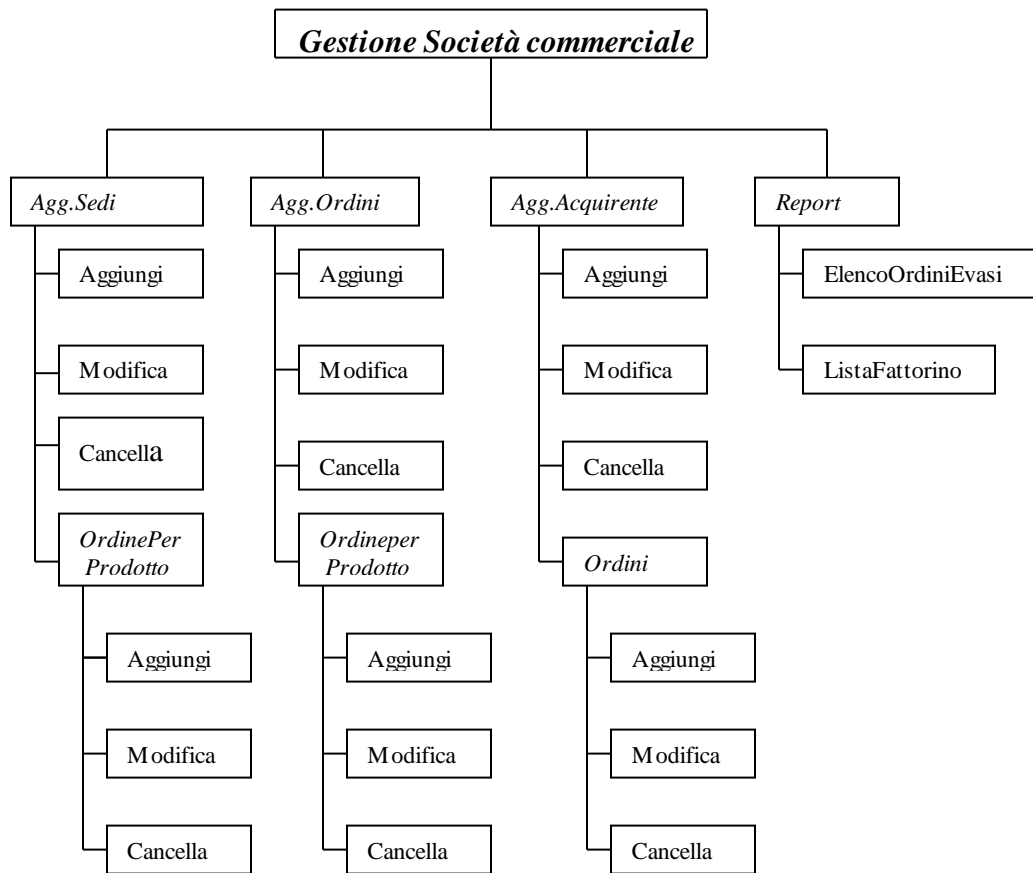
Gestione Società commerciale

Agg.Sedi

Aggiungi

Modifica

Cancella

OrdinePer Prodotto

Aggiungi

Modifica

Cancella

Agg.Ordini

Aggiungi

Modifica

Cancella

Ordineper Prodotto

Aggiungi

Modifica

Cancella

Agg.Acquirente

Aggiungi

Modifica

Cancella

Ordini

Aggiungi

Modifica

Cancella

Report

ElencoOrdiniEvasi

ListaFattorino